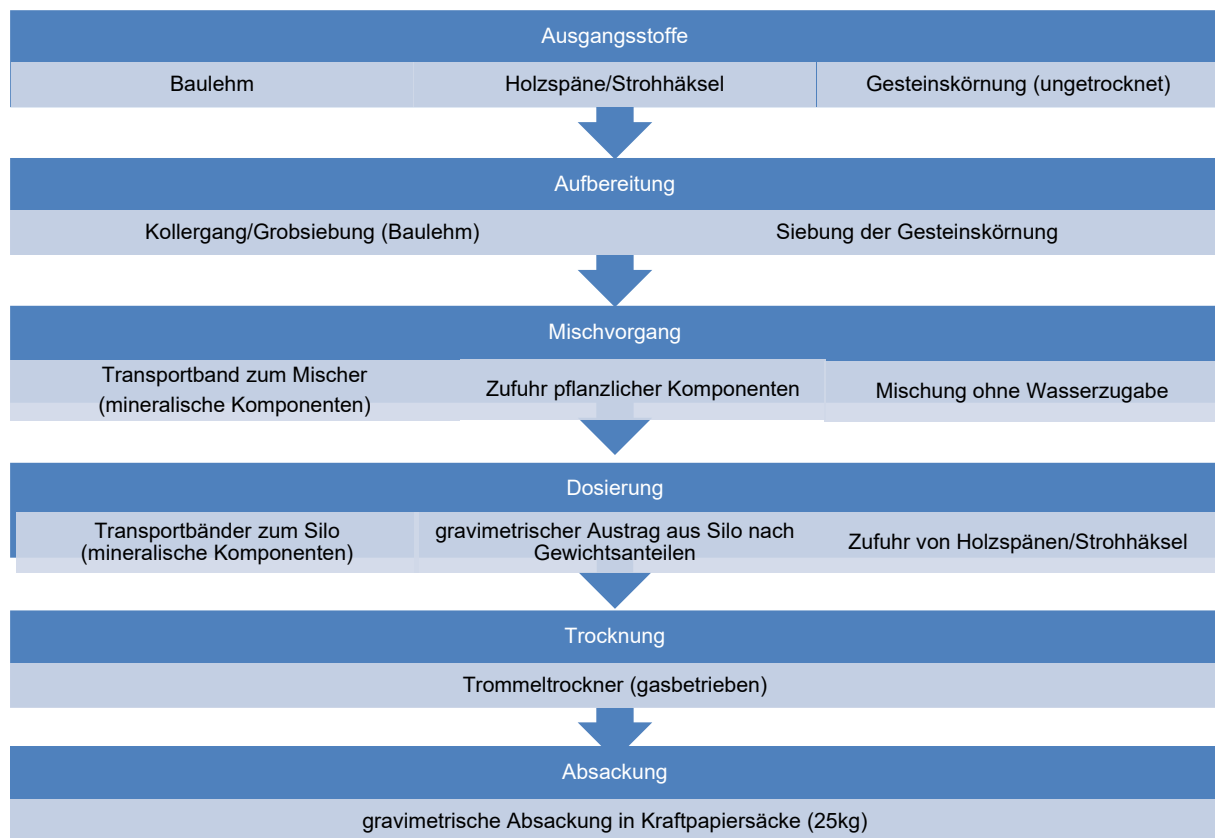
Ausgangsstoffe

Baulehm

Holzspäne/Strohhäksel

Gesteinskörnung (ungetrocknet)

Aufbereitung

Kollergang/Grobsiebung (Baulehm)

Siebung der Gesteinskörnung

Mischvorgang

Transportband zum Mischer (mineralische Komponenten)

Zufuhr pflanzlicher Komponenten

Mischung ohne Wasserzugabe

Dosierung

Transportbänder zum Silo (mineralische Komponenten)

gravimetrischer Austrag aus Silo nach Gewichtsanteilen

Zufuhr von Holzspänen/Strohhäksel

Trocknung

Trommeltrockner (gasbetrieben)

Absackung

gravimetrische Absackung in Kraftpapiersäcke (25kg)